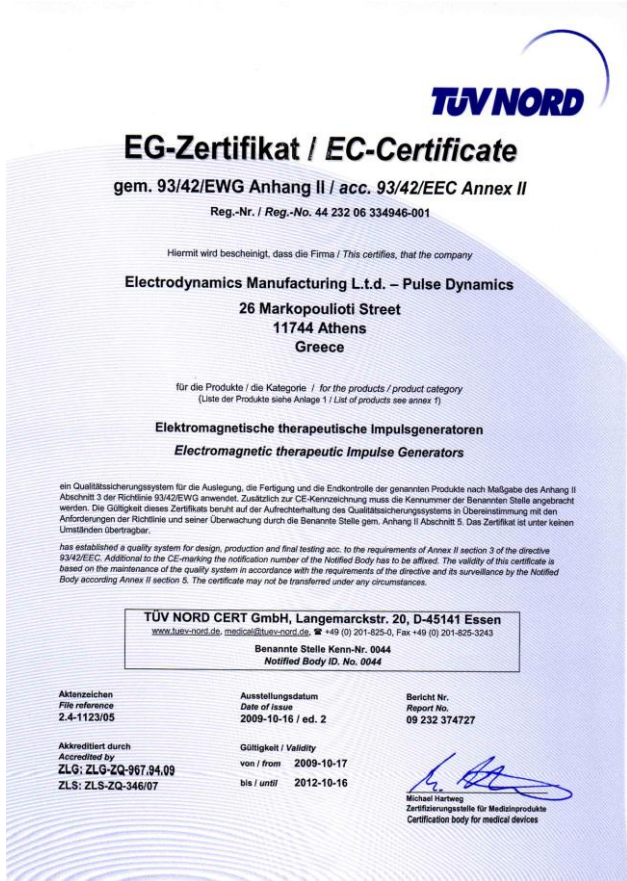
TÜV NORD

EG-Zertifikat / EC-Certificate

gem. 93/42/EWG Anhang II / acc. 93/42/EEC Annex II

Reg.-Nr. / Reg.-No. 44 232 06 334946-001

Hiermit wird bescheinigt, dass die Firma / This certifies, that the company

Electrodynamics Manufacturing L.t.d. – Pulse Dynamics
26 Markopoulioti Street
11744 Athens
Greece

für die Produkte / die Kategorie / for the products / product category
(Liste der Produkte siehe Anlage 1 / List of products see annex 1)

Elektromagnetische therapeutische Impulsgeneratoren
Electromagnetic therapeutic Impulse Generators

ein Qualitätssicherungssystem für die Auslegung, die Fertigung und die Endkontrolle der genannten Produkte nach Maßgabe des Anhang II Abschnitt 3 der Richtlinie 93/42/EWG anwendet. Zusätzlich zur CE-Kennzeichnung muss die Kennummer der Benannten Stelle angebracht werden. Die Gültigkeit dieses Zertifikats beruht auf der Aufrechterhaltung des Qualitätssicherungssystems in Übereinstimmung mit den Anforderungen der Richtlinie und seiner Überwachung durch die Benannte Stelle gem. Anhang II Abschnitt 5. Das Zertifikat ist unter keinen Umständen übertragbar.

has established a quality system for design, production and final testing acc. to the requirements of Annex II section 3 of the directive 93/42/EEC. Additional to the CE-marking the notification number of the Notified Body has to be affixed. The validity of this certificate is based on the maintenance of the quality system in accordance with the requirements of the directive and its surveillance by the Notified Body according Annex II section 5. The certificate may not be transferred under any circumstances.

TÜV NORD CERT GmbH, Langemarckstr. 20, D-45141 Essen
www.tuev-nord.de, medical@tuev-nord.de, ☎ +49 (0) 201-825-0, Fax +49 (0) 201-825-3243
Benannte Stelle Kenn-Nr. 0044
Notified Body ID. No. 0044

Aktenzeichen
File reference
2.4-1123/05

Ausstellungsdatum
Date of issue
2009-10-16 / ed. 2

Bericht Nr.
Report No.
09 232 374727

Akkreditiert durch
Accredited by
ZLG: ZLG-ZQ-967.94.09
ZLS: ZLS-ZQ-346/07

Gültigkeit / Validity
von / from 2009-10-17
bis / until 2012-10-16

Michael Hartweg
Zertifizierungsstelle für Medizinprodukte
Certification body for medical devices